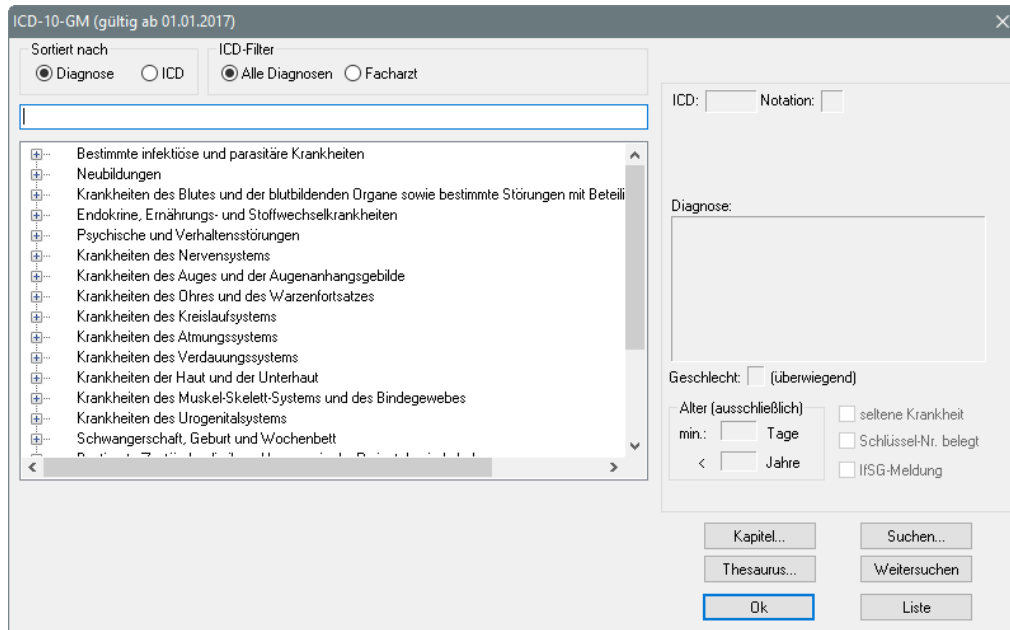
ICD-10-GM (gültig ab 01.01.2017)

Sortiert nach
Diagnose
ICD

ICD-Filter
Alle Diagnosen
Facharzt

Bestimmte infektiöse und parasitäre Krankheiten
Neubildungen
Krankheiten des Blutes und der blutbildenden Organe sowie bestimmte Störungen mit Beteili
Endokrine, Ernährungs- und Stoffwechselkrankheiten
Psychische und Verhaltensstörungen
Krankheiten des Nervensystems
Krankheiten des Auges und der Augenanhangsgebilde
Krankheiten des Ohres und des Warzenfortsatzes
Krankheiten des Kreislaufsystems
Krankheiten des Atmungssystems
Krankheiten des Verdauungssystems
Krankheiten der Haut und der Unterhaut
Krankheiten des Muskel-Skelett-Systems und des Bindegewebes
Krankheiten des Urogenitalsystems
Schwangerschaft, Geburt und Wochenbett
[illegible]

ICD:
Notation:

Diagnose:

Geschlecht: (überwiegend)

Alter (ausschließlich)
min.: Tage
< Jahre

seltene Krankheit
Schlüssel-Nr. belegt
IfSG-Meldung

Kapitel...
Suchen...
Thesaurus...
Weitersuchen
Ok
Liste